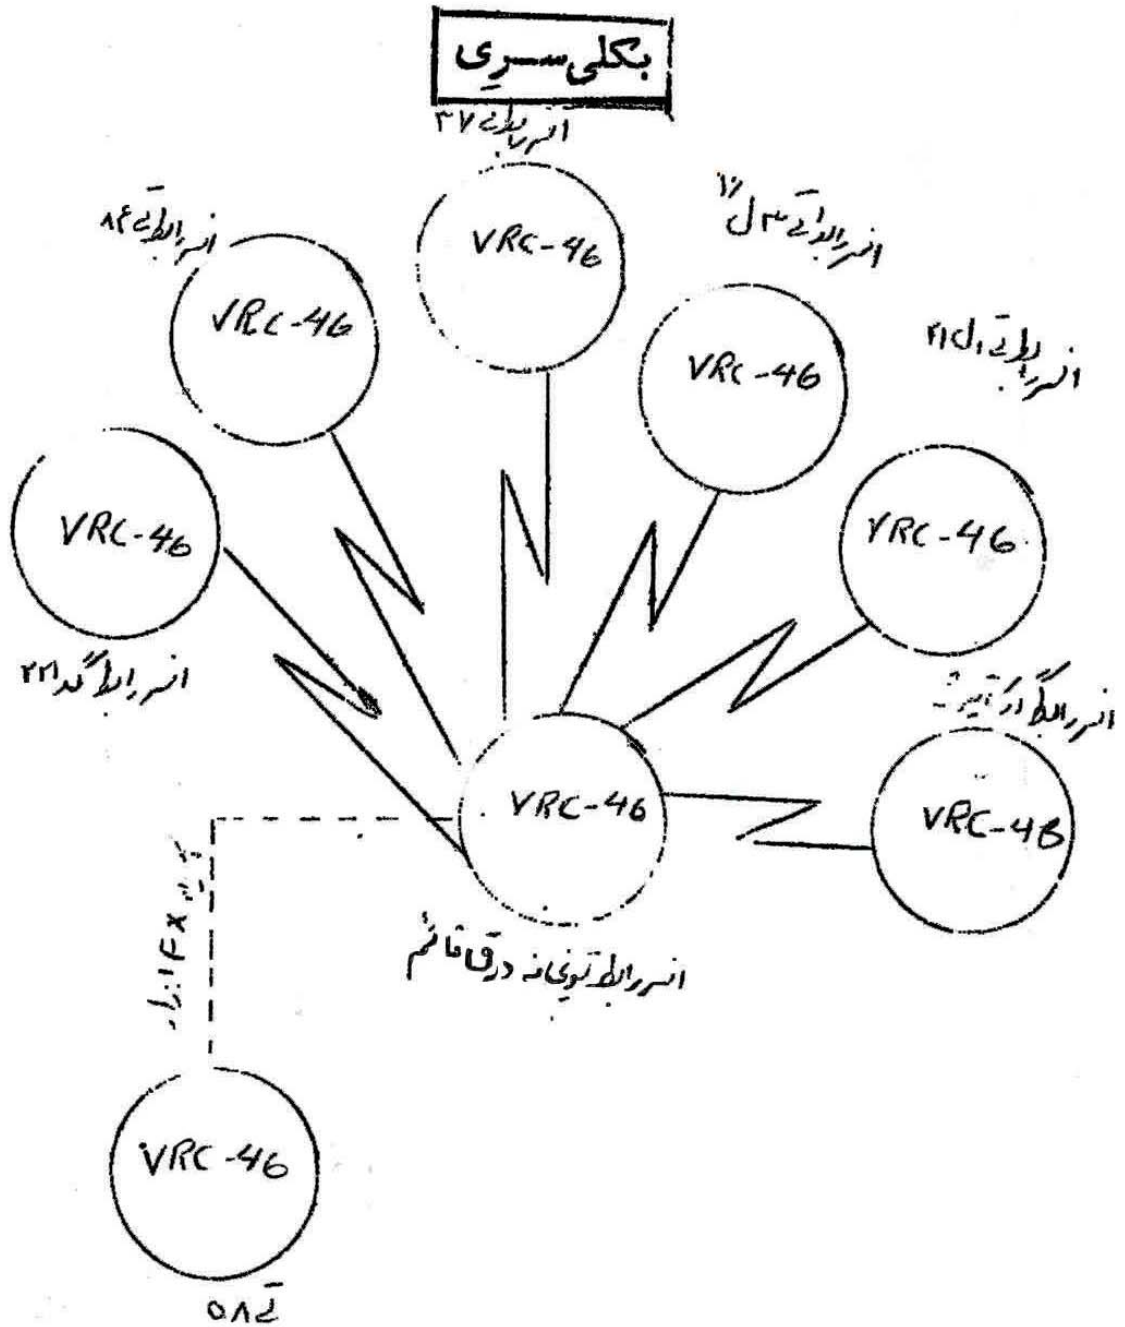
بکلی سری

افسر رابط ت ۳۷

VRC-46

افسر رابط ت ۸۴

VRC-46

افسر رابط ت ۳ ل ۱۶

VRC-46

افسر رابط ت ۱ ل ۲۱

VRC-46

VRC-46

افسر رابط گ د ۲۲۱

افسر رابط از تیپ ۲

VRC-46

VRC-46

افسر رابط توپخانه در قرارگاه

۴ x ۱ F از طریق

VRC-46

ق ۵۸